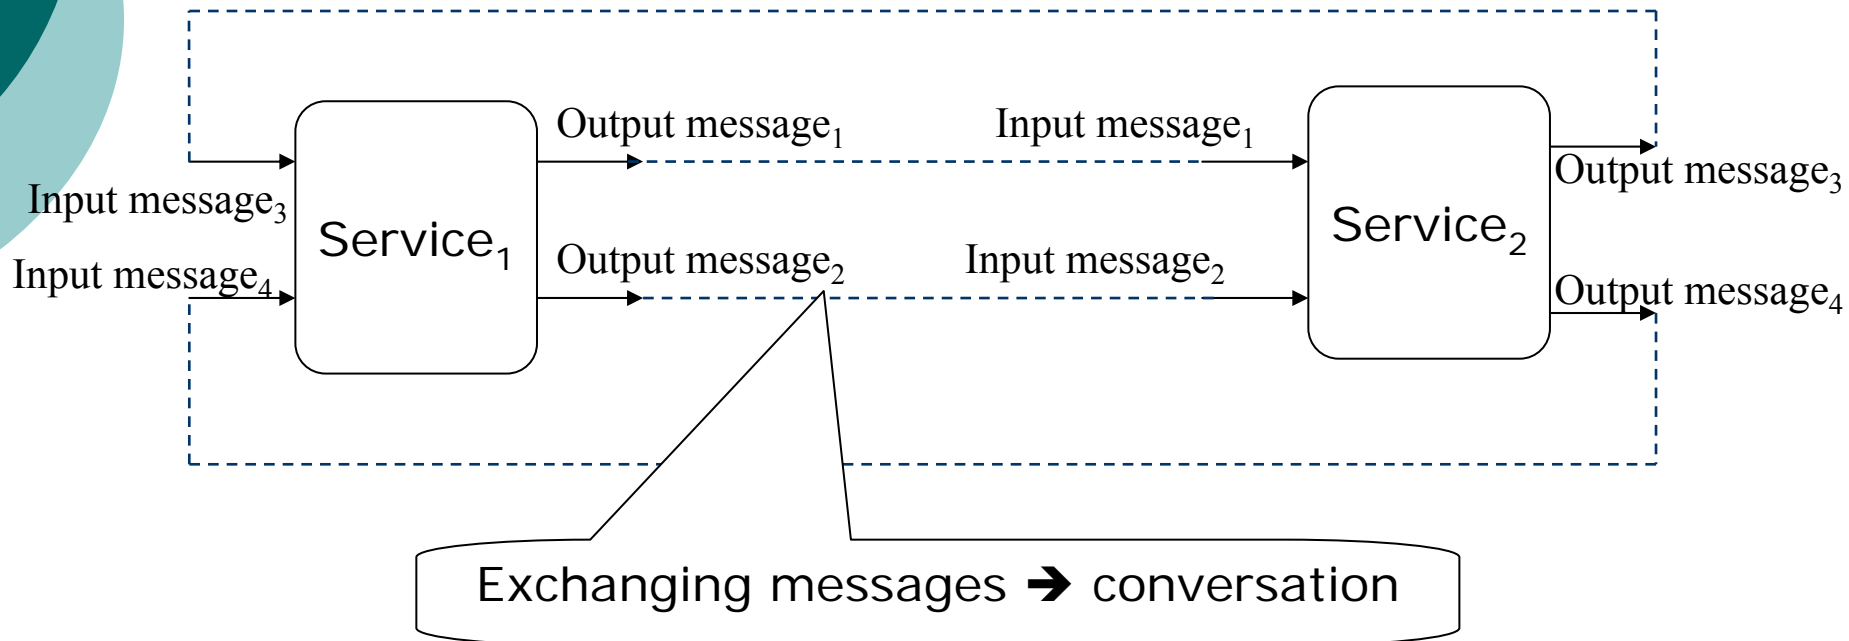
Output message$_1$

Input message$_1$

Input message$_3$

Input message$_4$

Service$_1$

Output message$_2$

Input message$_2$

Service$_2$

Output message$_3$

Output message$_4$

Exchanging messages ➔ conversation